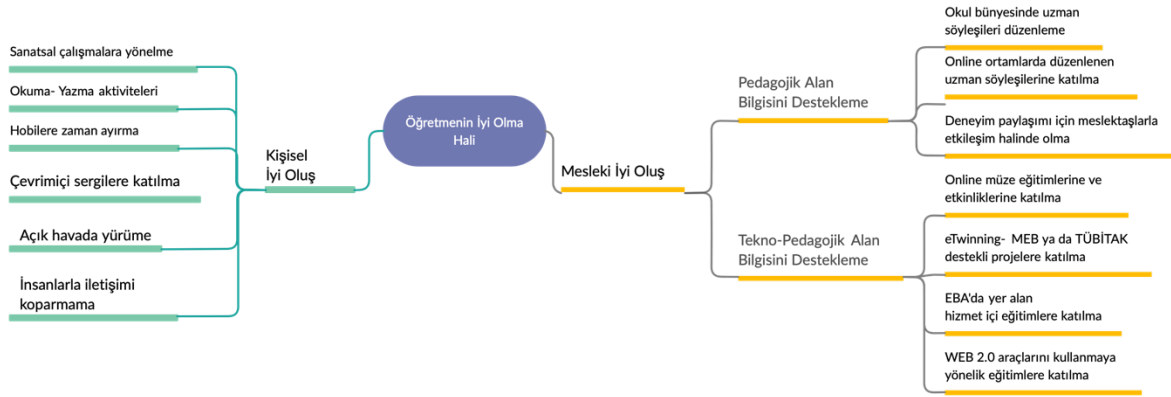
Öğretmenin İyi Olma Hali

Kişisel İyi Oluş

Sanatsal çalışmalara yönelme

Okuma- Yazma aktiviteleri

Hobilere zaman ayırma

Çevrimiçi sergilere katılma

Açık havada yürüme

İnsanlarla iletişimi koparmama

Mesleki İyi Oluş

Pedagojik Alan Bilgisini Destekleme

Okul bünyesinde uzman söyleşileri düzenleme

Online ortamlarda düzenlenen uzman söyleşilerine katılma

Deneyim paylaşımı için meslektaşlarla etkileşim halinde olma

Tekno-Pedagojik Alan Bilgisini Destekleme

Online müze eğitimlerine ve etkinliklerine katılma

eTwinning- MEB ya da TÜBİTAK destekli projelere katılma

EBA'da yer alan hizmet içi eğitimlere katılma

WEB 2.0 araçlarını kullanmaya yönelik eğitimlere katılma